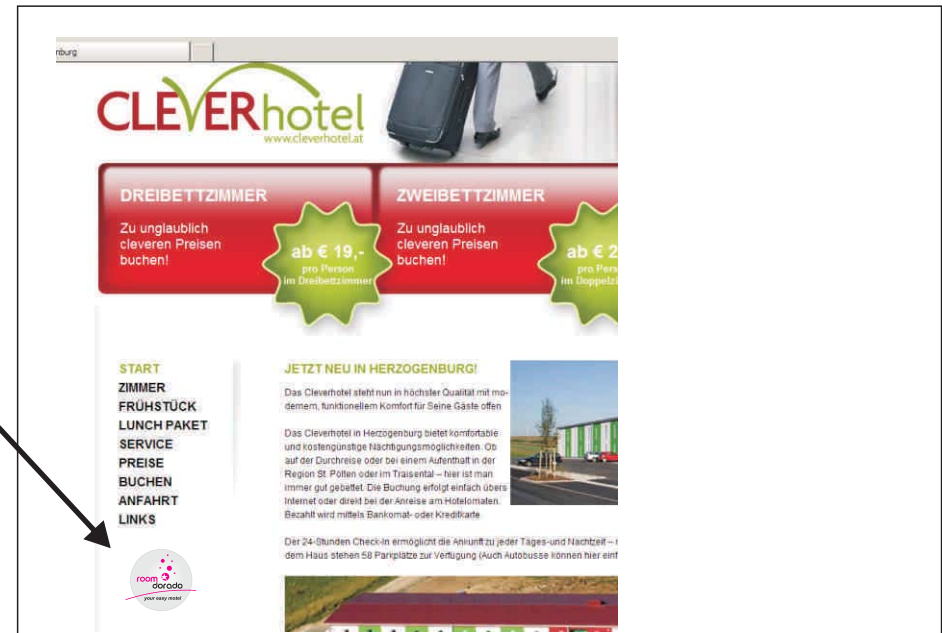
nburg

CLEVERhotel
www.cleverhotel.at

DREIBETTZIMMER
Zu unglaublich cleveren Preisen buchen!
ab € 19,-
pro Person im Dreibettzimmer

ZWEIBETTZIMMER
Zu unglaublich cleveren Preisen buchen!
ab € 2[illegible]
pro Person im Doppelz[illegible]

START
ZIMMER
FRÜHSTÜCK
LUNCH PAKET
SERVICE
PREISE
BUCHEN
ANFAHRT
LINKS

room dorado
your easy motel

JETZT NEU IN HERZOGENBURG!

Das Cleverhotel steht nun in höchster Qualität mit modernem, funktionellem Komfort für Seine Gäste offen

Das Cleverhotel in Herzogenburg bietet komfortable und kostengünstige Nächtigungsmöglichkeiten. Ob auf der Durchreise oder bei einem Aufenthalt in der Region St. Pölten oder im Traisental – hier ist man immer gut gebettet. Die Buchung erfolgt einfach übers Internet oder direkt bei der Anreise am Hotelomaten. Bezahlt wird mittels Bankomat- oder Kreditkarte

Der 24-Stunden Check-In ermöglicht die Ankunft zu jeder Tages-und Nachtzeit – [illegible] dem Haus stehen 58 Parkplätze zur Verfügung (Auch Autobusse können hier einf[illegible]